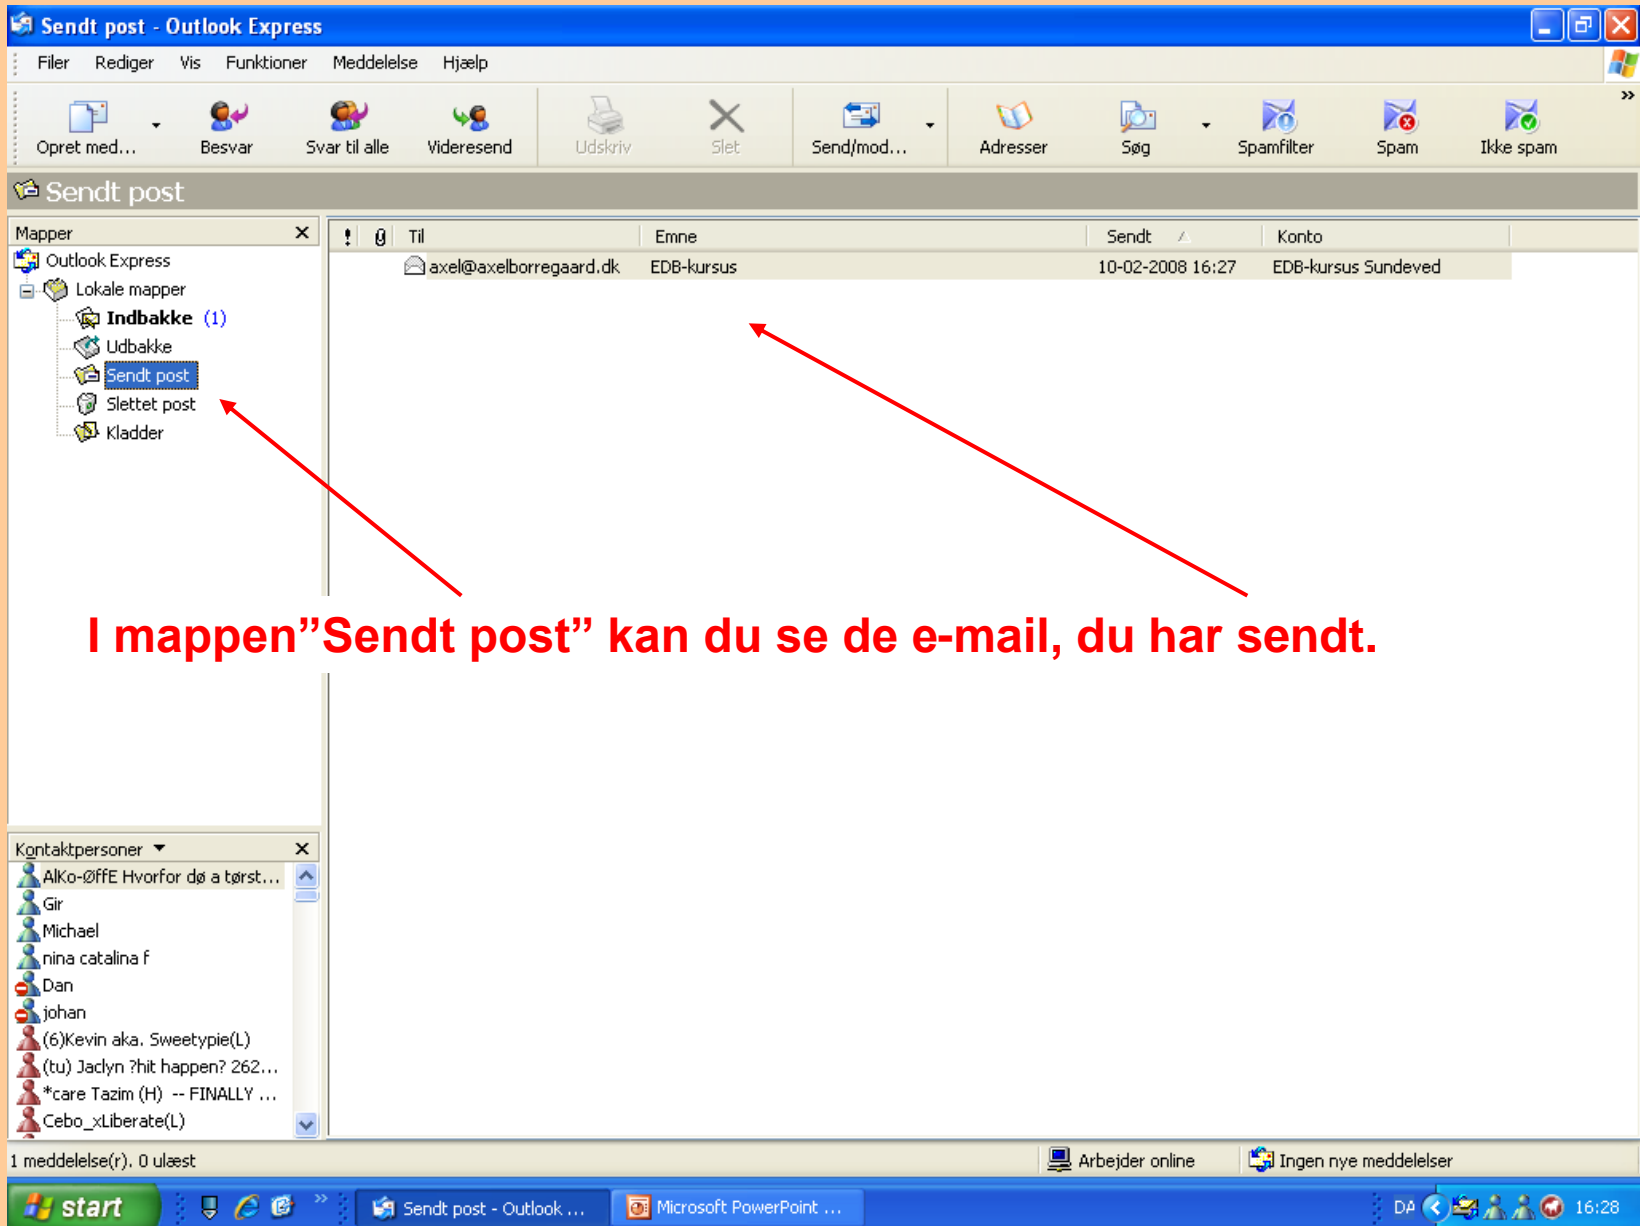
Sendt post - Outlook Express

Filer Rediger Vis Funktioner Meddelelse Hjælp

Opret med... Besvar Svar til alle Videresend Udskriv Slet Send/mod... Adresser Søg Spamfilter Spam Ikke spam

Sendt post

Mapper

Outlook Express
Lokale mapper
Indbakke (1)
Udbakke
Sendt post
Slettet post
Kladder

| ! | 0 | Til | Emne | Sendt | Konto |
|---|---|---|---|---|---|
| | | axel@axelborregaard.dk | EDB-kursus | 10-02-2008 16:27 | EDB-kursus Sundeved |

I mappen”Sendt post” kan du se de e-mail, du har sendt.

Kontaktpersoner

AlKo-ØffE Hvorfor dø a tørst...
Gir
Michael
nina catalina f
Dan
johan
(6)Kevin aka. Sweetypie(L)
(tu) Jaclyn ?hit happen? 262...
*care Tazim (H) -- FINALLY ...
Cebo_xLiberate(L)

1 meddelelse(r), 0 ulæst

Arbejder online

Ingen nye meddelelser

start

Sendt post - Outlook ...

Microsoft PowerPoint ...

DA

16:28